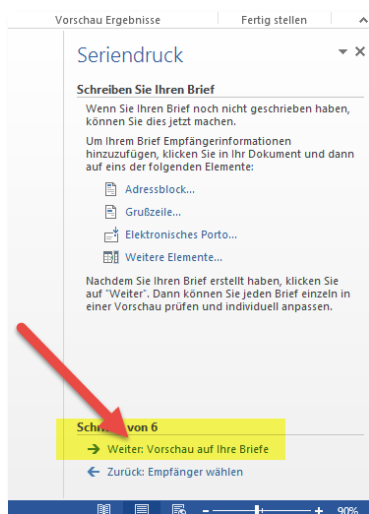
Vorschau Ergebnisse | Fertig stellen | ^

Seriendruck

Schreiben Sie Ihren Brief

Wenn Sie Ihren Brief noch nicht geschrieben haben, können Sie dies jetzt machen.

Um Ihrem Brief Empfängerinformationen hinzuzufügen, klicken Sie in Ihr Dokument und dann auf eins der folgenden Elemente:

Adressblock...

Grußzeile...

Elektronisches Porto...

Weitere Elemente...

Nachdem Sie Ihren Brief erstellt haben, klicken Sie auf "Weiter". Dann können Sie jeden Brief einzeln in einer Vorschau prüfen und individuell anpassen.

Schr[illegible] von 6

Weiter: Vorschau auf Ihre Briefe

Zurück: Empfänger wählen

90%